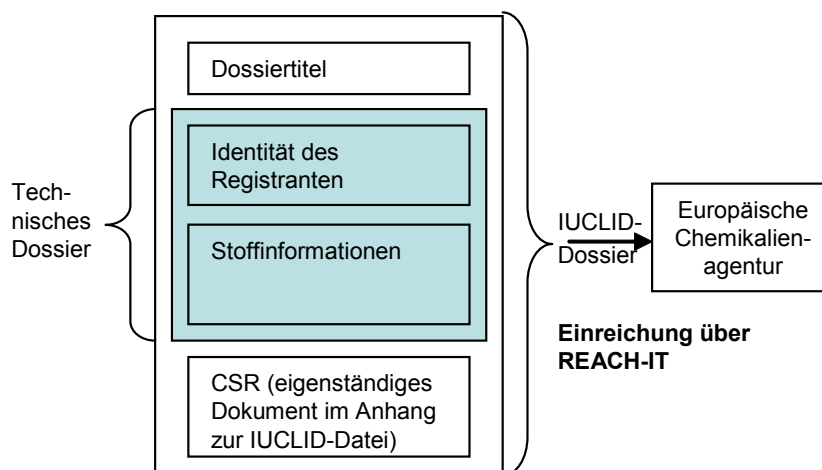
Dossiertitel

Identität des Registranten

Stoffinformationen

CSR (eigenständiges Dokument im Anhang zur IUCLID-Datei)

Technisches Dossier

IUCLID-Dossier

Europäische Chemikalienagentur

Einreichung über REACH-IT